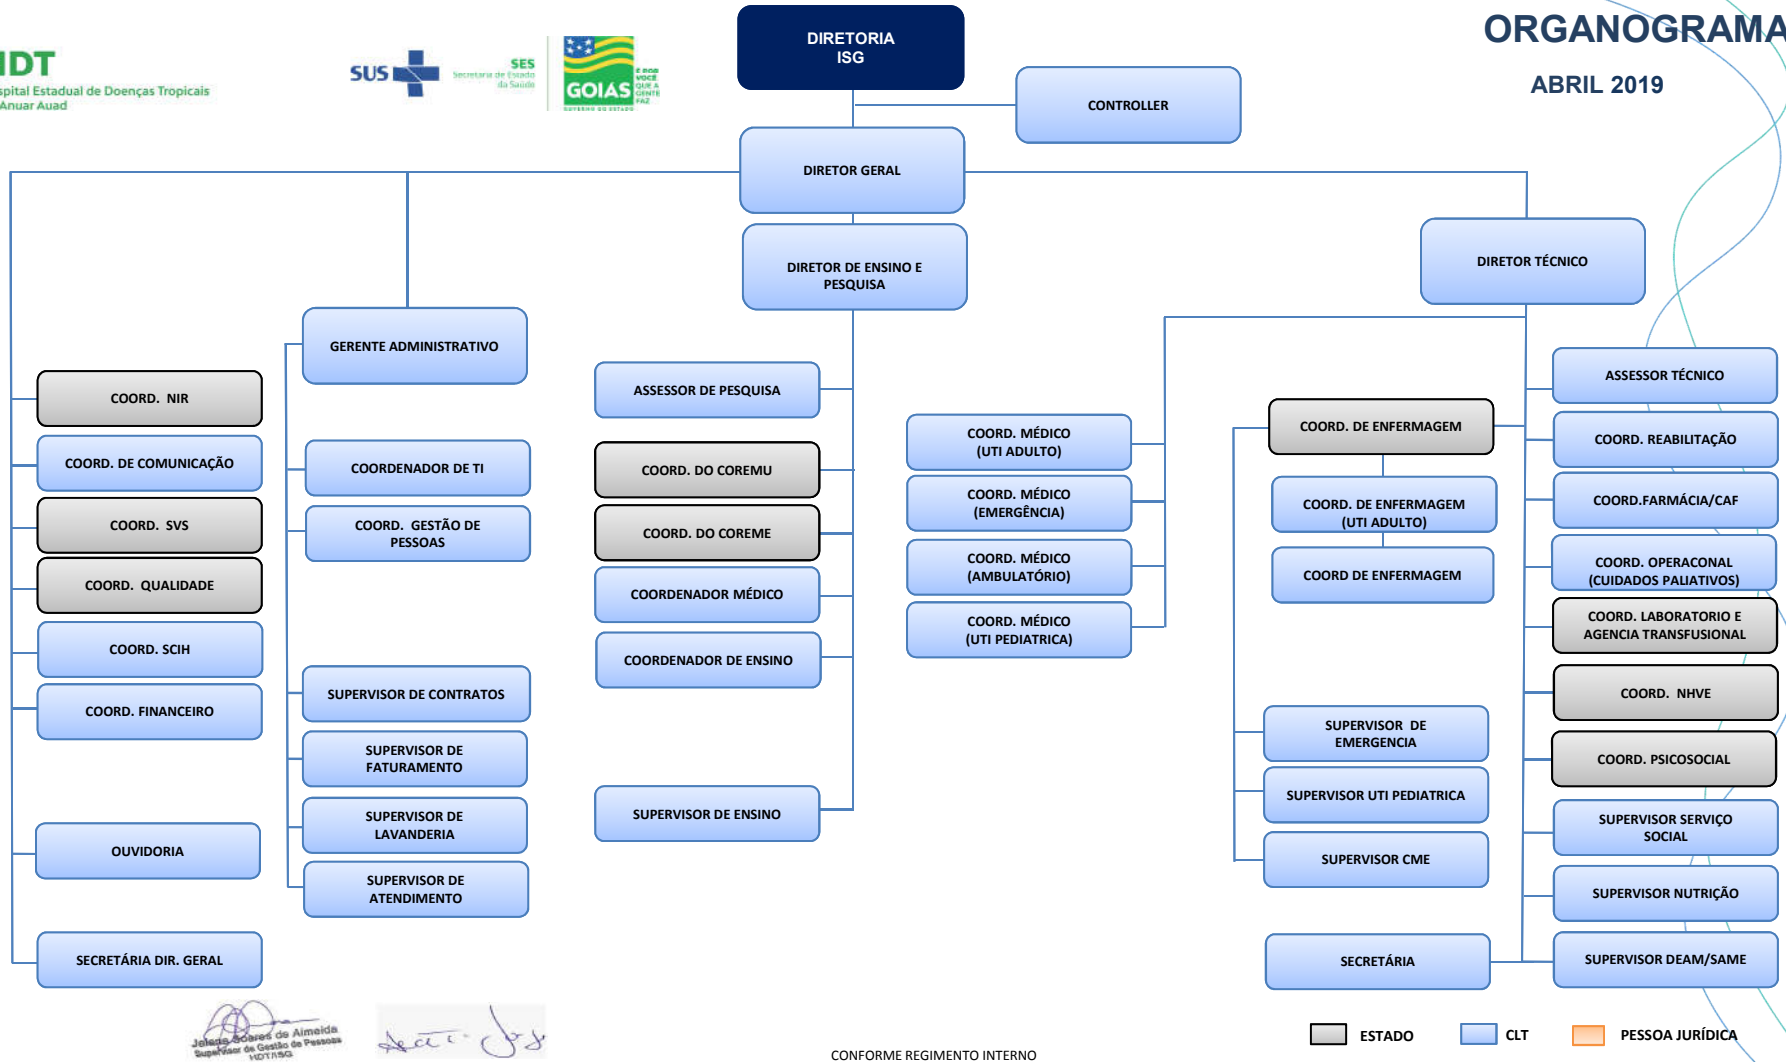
IDT
spital Estadual de Doenças Tropicais
Anuar Auad

SUS
SES Secretaria de Estado da Saúde
GOIAS É POR VOCÊ QUE A GENTE FAZ
GOVERNO DO ESTADO

DIRETORIA ISG

ORGANOGRAMA
ABRIL 2019

CONTROLLER

DIRETOR GERAL

DIRETOR DE ENSINO E PESQUISA

DIRETOR TÉCNICO

GERENTE ADMINISTRATIVO

COORD. NIR

COORD. DE COMUNICAÇÃO

COORD. SVS

COORD. QUALIDADE

COORD. SCIH

COORD. FINANCEIRO

OUVIDORIA

SECRETÁRIA DIR. GERAL

COORDENADOR DE TI

COORD. GESTÃO DE PESSOAS

SUPERVISOR DE CONTRATOS

SUPERVISOR DE FATURAMENTO

SUPERVISOR DE LAVANDERIA

SUPERVISOR DE ATENDIMENTO

ASSESSOR DE PESQUISA

COORD. DO COREMU

COORD. DO COREME

COORDENADOR MÉDICO

COORDENADOR DE ENSINO

SUPERVISOR DE ENSINO

COORD. MÉDICO (UTI ADULTO)

COORD. MÉDICO (EMERGÊNCIA)

COORD. MÉDICO (AMBULATÓRIO)

COORD. MÉDICO (UTI PEDIATRICA)

COORD. DE ENFERMAGEM

COORD. DE ENFERMAGEM (UTI ADULTO)

COORD DE ENFERMAGEM

SUPERVISOR DE EMERGENCIA

SUPERVISOR UTI PEDIATRICA

SUPERVISOR CME

SECRETÁRIA

ASSESSOR TÉCNICO

COORD. REABILITAÇÃO

COORD.FARMÁCIA/CAF

COORD. OPERACONAL (CUIDADOS PALIATIVOS)

COORD. LABORATORIO E AGENCIA TRANSFUSIONAL

COORD. NHVE

COORD. PSICOSOCIAL

SUPERVISOR SERVIÇO SOCIAL

SUPERVISOR NUTRIÇÃO

SUPERVISOR DEAM/SAME

Jolene Soares de Almeida
Supervisor de Gestão de Pessoas
HDT/ISG

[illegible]

CONFORME REGIMENTO INTERNO

ESTADO
CLT
PESSOA JURÍDICA